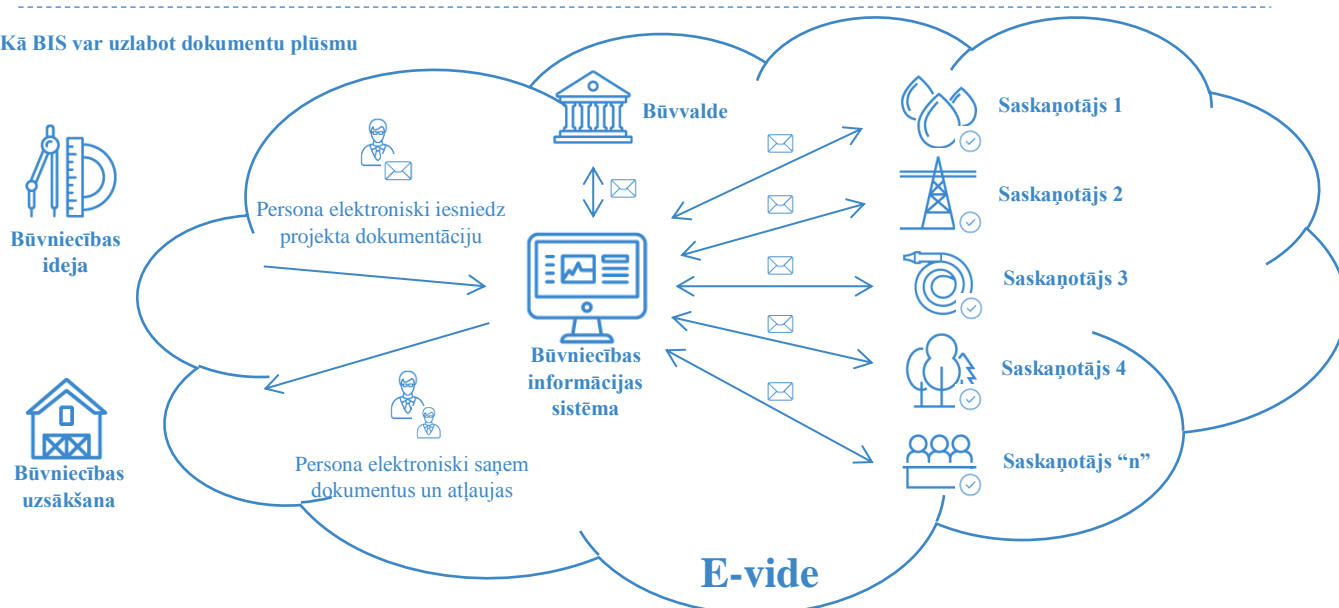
Kā BIS var uzlabot dokumentu plūsmu

Būvniecības ideja

Būvniecības uzsākšana

Būvvalde

Persona elektroniski iesniedz projekta dokumentāciju

Būvniecības informācijas sistēma

Persona elektroniski saņem dokumentus un atļaujas

Saskaņotājs 1

Saskaņotājs 2

Saskaņotājs 3

Saskaņotājs 4

Saskaņotājs “n”

E-vide